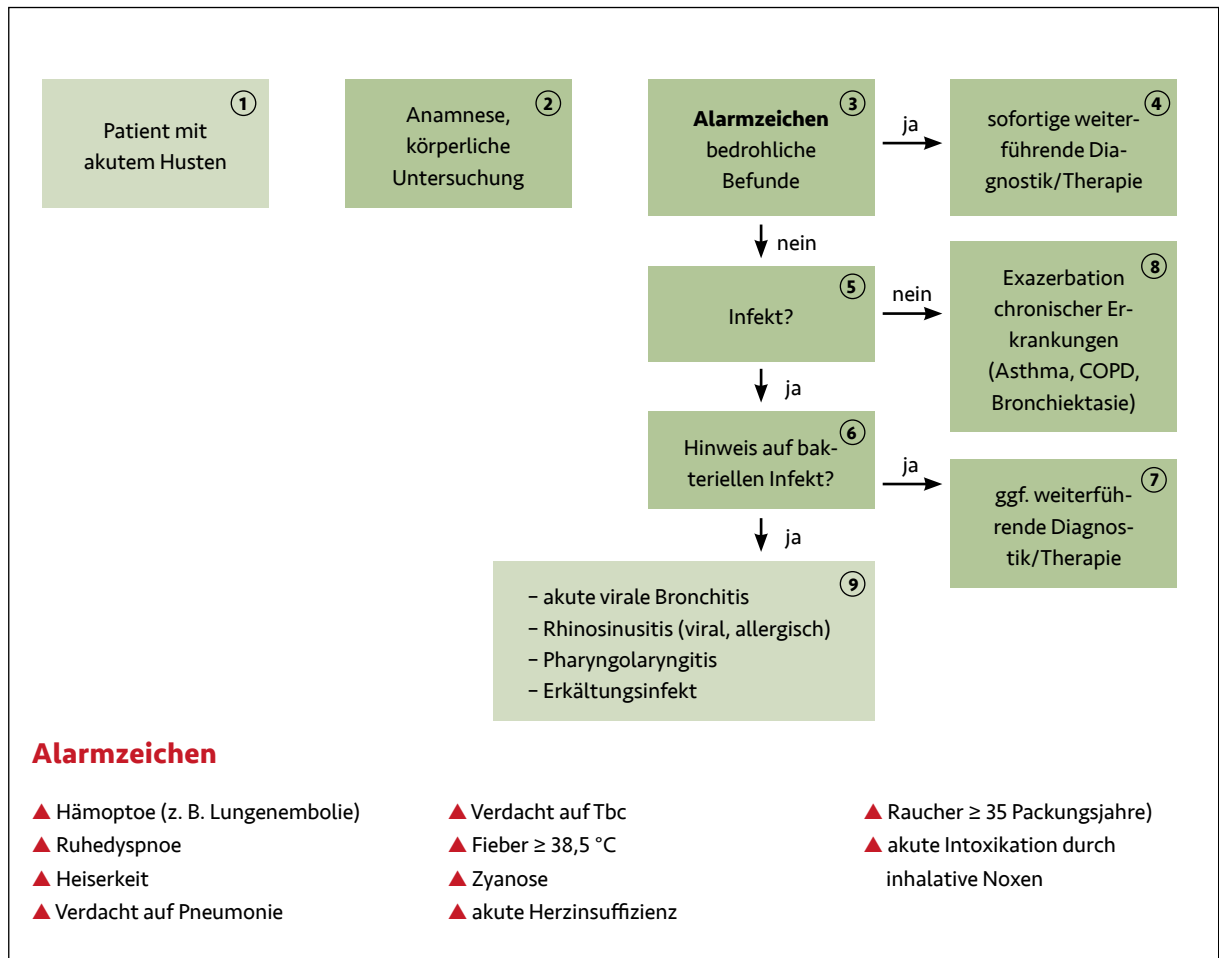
1
Patient mit akutem Husten

2
Anamnese, körperliche Untersuchung

3
**Alarmzeichen** bedrohliche Befunde

ja

4
sofortige weiterführende Diagnostik/Therapie

nein

5
Infekt?

nein

8
Exazerbation chronischer Erkrankungen (Asthma, COPD, Bronchiektasie)

ja

6
Hinweis auf bakteriellen Infekt?

ja

7
ggf. weiterführende Diagnostik/Therapie

ja

9
– akute virale Bronchitis
– Rhinosinusitis (viral, allergisch)
– Pharyngolaryngitis
– Erkältungsinfekt

Alarmzeichen

▲ Hämoptoe (z. B. Lungenembolie)
▲ Ruhedyspnoe
▲ Heiserkeit
▲ Verdacht auf Pneumonie

▲ Verdacht auf Tbc
▲ Fieber ≥ 38,5 °C
▲ Zyanose
▲ akute Herzinsuffizienz

▲ Raucher ≥ 35 Packungsjahre)
▲ akute Intoxikation durch inhalative Noxen